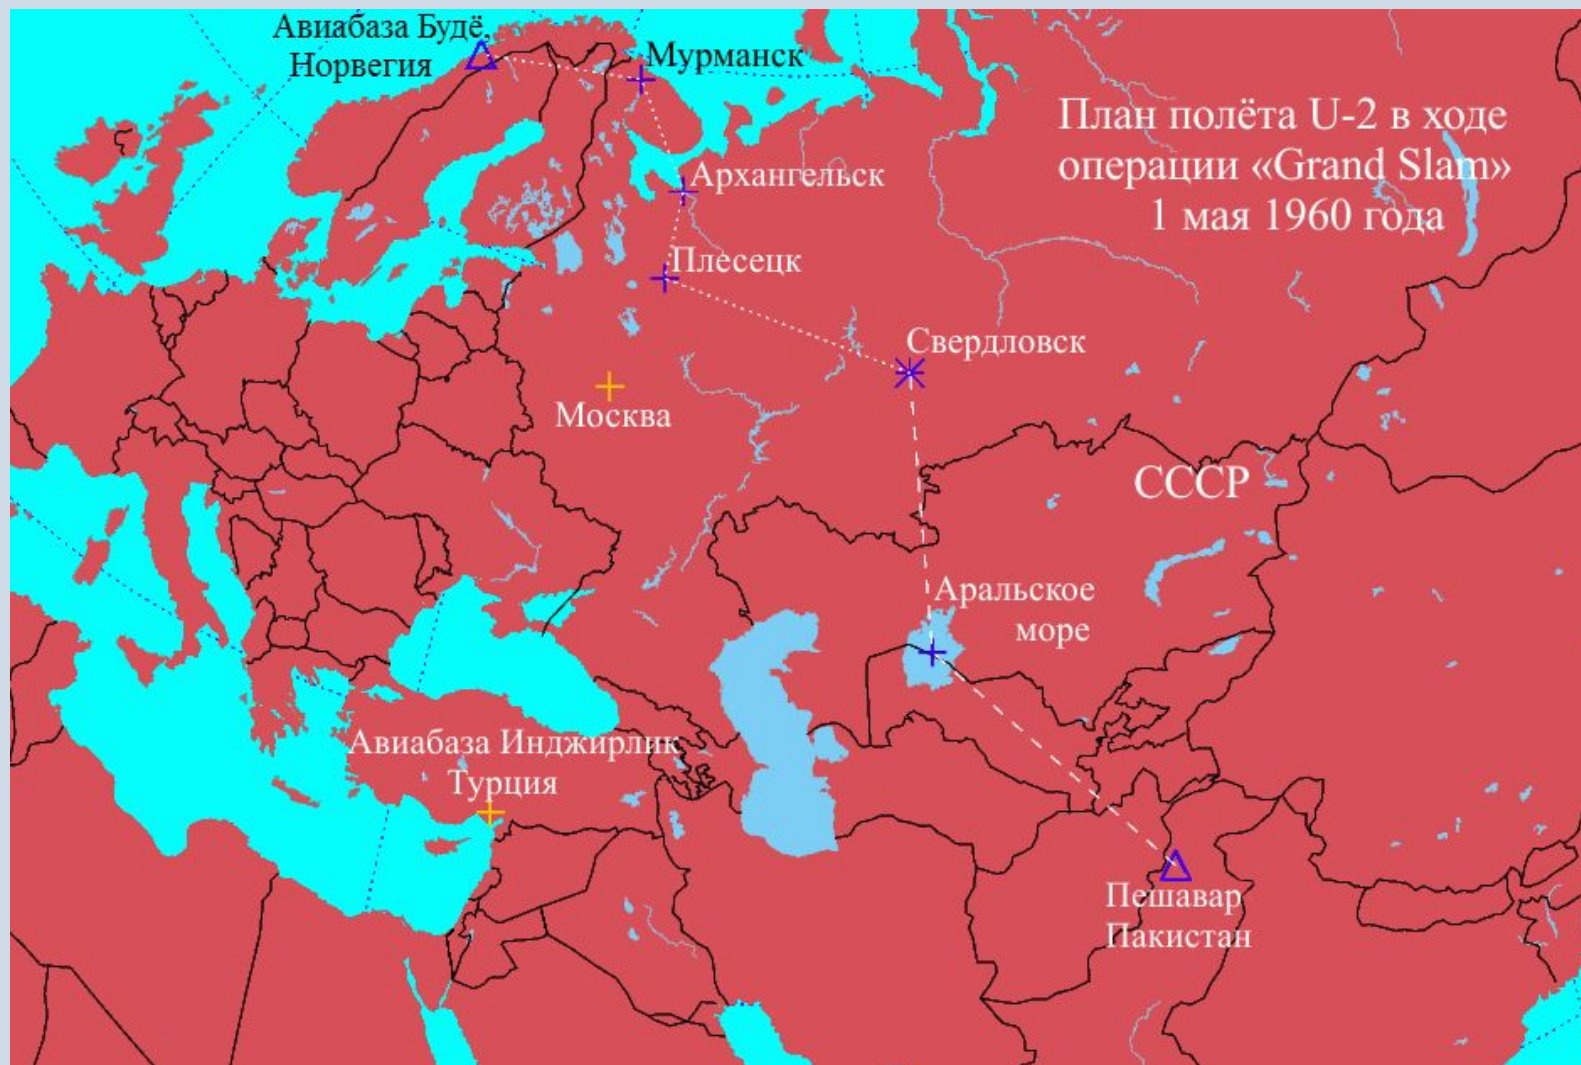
Авиабаза Будё
Норвегия

Мурманск

План полёта U-2 в ходе операции «Grand Slam» 1 мая 1960 года

Архангельск

Плесецк

Свердловск

Москва

СССР

Аральское море

Авиабаза Инджирлик
Турция

Пешавар
Пакистан